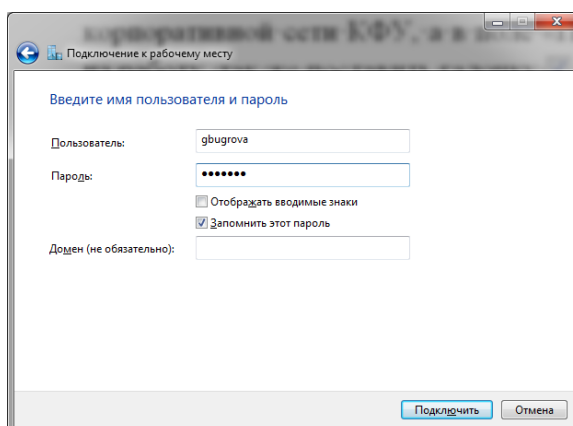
корпоративной сети КФУ, а в

Подключение к рабочему месту

Введите имя пользователя и пароль

Пользователь: gbugrova

Пароль: •••••••

Отображать вводимые знаки

Запомнить этот пароль

Домен (не обязательно):

Подключить Отмена